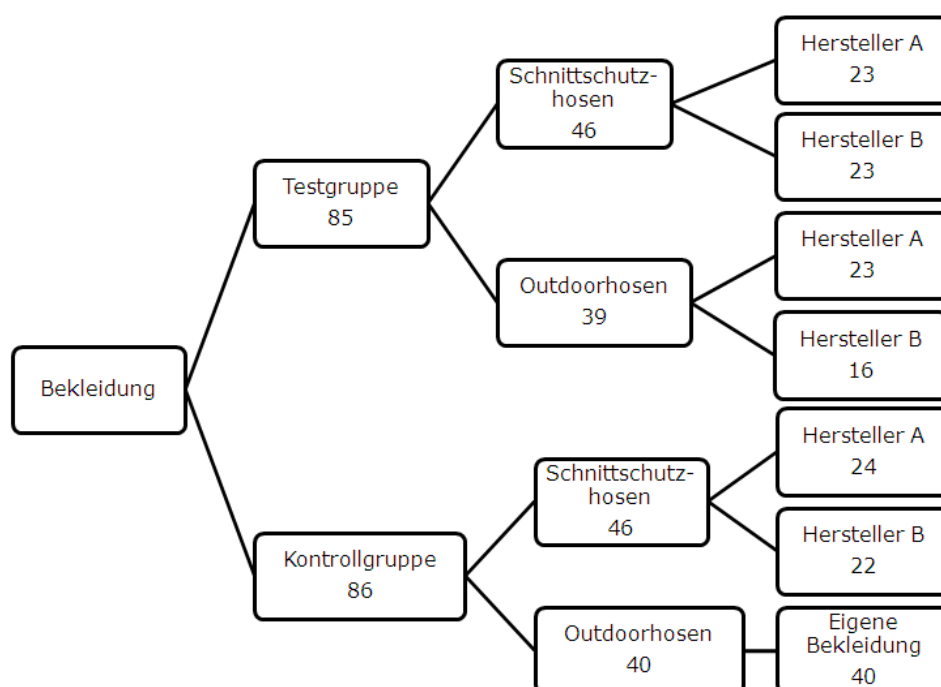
Bekleidung

Testgruppe
85

Schnittschutzhosen
46

Hersteller A
23

Hersteller B
23

Outdoorhosen
39

Hersteller A
23

Hersteller B
16

Kontrollgruppe
86

Schnittschutzhosen
46

Hersteller A
24

Hersteller B
22

Outdoorhosen
40

Eigene Bekleidung
40